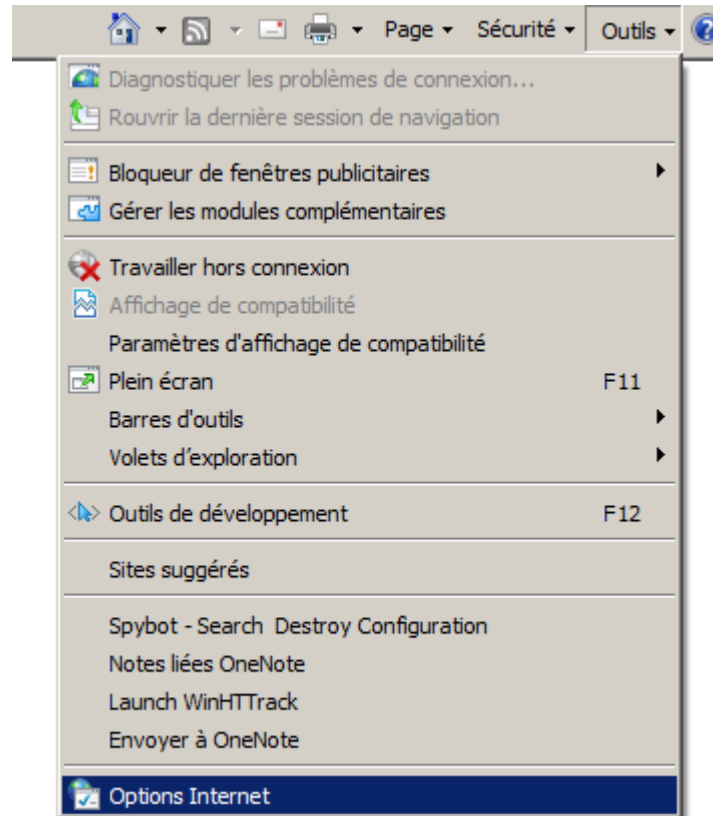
Page ▾ Sécurité ▾ Outils ▾

Diagnostiquer les problèmes de connexion...
Rouvrir la dernière session de navigation

Bloqueur de fenêtres publicitaires
Gérer les modules complémentaires

Travailler hors connexion
Affichage de compatibilité
Paramètres d'affichage de compatibilité
Plein écran F11
Barres d'outils
Volets d'exploration

Outils de développement F12

Sites suggérés

Spybot - Search Destroy Configuration
Notes liées OneNote
Launch WinHTTrack
Envoyer à OneNote

Options Internet